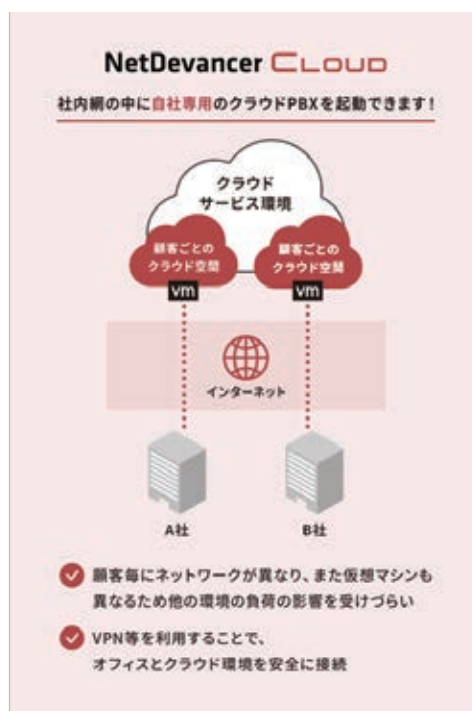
NetDevancer CLOUD

社内網の中に自社専用のクラウドPBXを起動できます！

クラウド
サービス環境

顧客ごとの
クラウド空間

顧客ごとの
クラウド空間

vm

vm

インターネット

A社

B社

顧客毎にネットワークが異なり、また仮想マシンも異なるため他の環境の負荷の影響を受けづらい

VPN等を利用することで、オフィスとクラウド環境を安全に接続